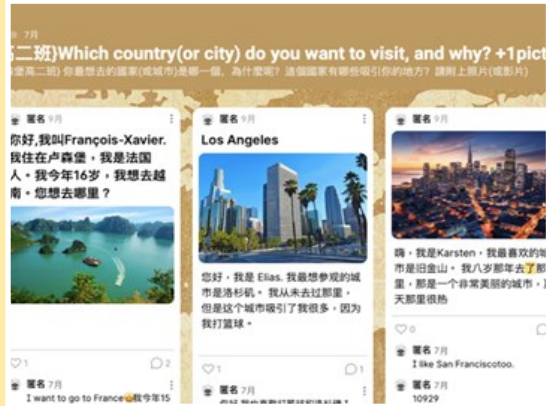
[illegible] 7月

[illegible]二班}Which country(or city) do you want to visit, and why? +1pict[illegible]

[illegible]堡高二班) 你最想去的國家(或城市)是哪一個，為什麼呢? 這個國家有哪些吸引你的地方? 請附上照片(或影片)

匿名 9月

你好,我叫François-Xavier. 我住在卢森堡，我是法国人。我今年16岁，我想去越南。您想去哪里？

1 2

匿名 7月

I want to go to France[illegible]我今年15

匿名 9月

Los Angeles

您好，我是 Elias. 我最想参观的城市是洛杉矶。 我从未去过那里。但是这个城市吸引了我很多，因为我打篮球。

1 1

匿名 7月

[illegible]

匿名 9月

嗨，我是Karsten，我最喜欢的城市是旧金山。 我八岁那年去了那里，那是一个非常美丽的城市。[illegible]天那里很热

0

匿名 7月

I like San Franciscotoo.

匿名 7月

10929